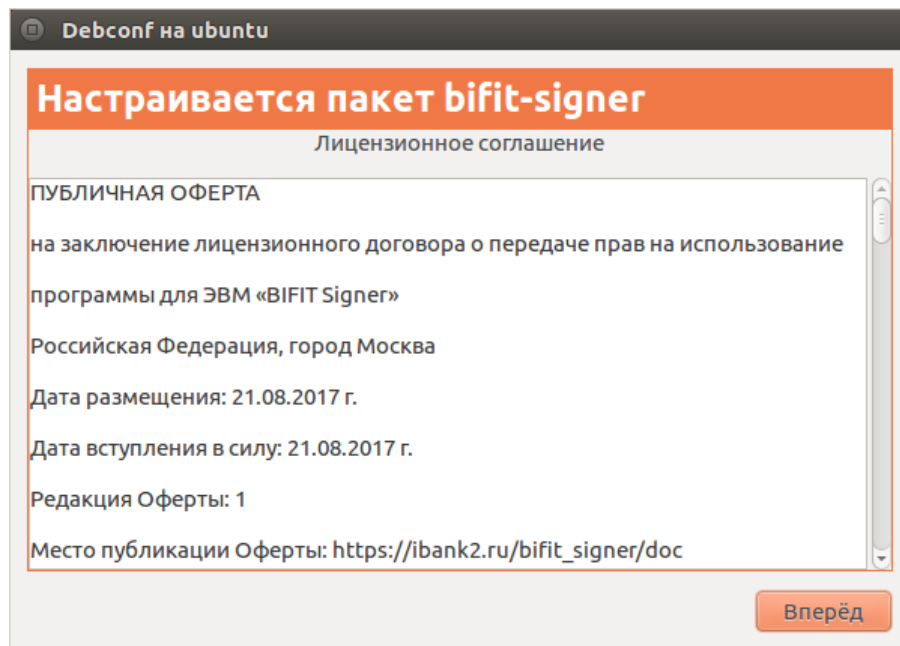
Debconf на ubuntu

Настраивается пакет bifit-signer

Лицензионное соглашение

ПУБЛИЧНАЯ ОФЕРТА

на заключение лицензионного договора о передаче прав на использование

программы для ЭВМ «BIFIT Signer»

Российская Федерация, город Москва

Дата размещения: 21.08.2017 г.

Дата вступления в силу: 21.08.2017 г.

Редакция Оферты: 1

Место публикации Оферты: https://ibank2.ru/bifit_signer/doc

Вперёд